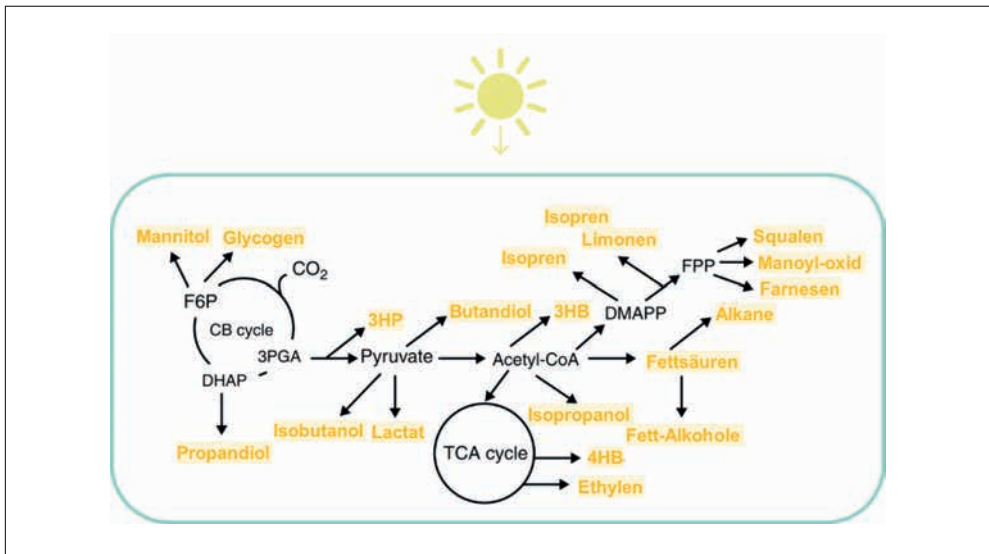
Isopren
Limonen
Mannitol
Glycogen
Squalen
$CO_2$
Isopren
FPP
Manoyl-oxid
F6P
Farnesen
CB cycle
3HP
Butandiol
3HB
DMAPP
Alkane
3PGA
Pyruvate
Acetyl-CoA
Fettsäuren
DHAP
Isopropanol
Isobutanol
Lactat
Fett-Alkohole
Propandiol
TCA cycle
4HB
Ethylen